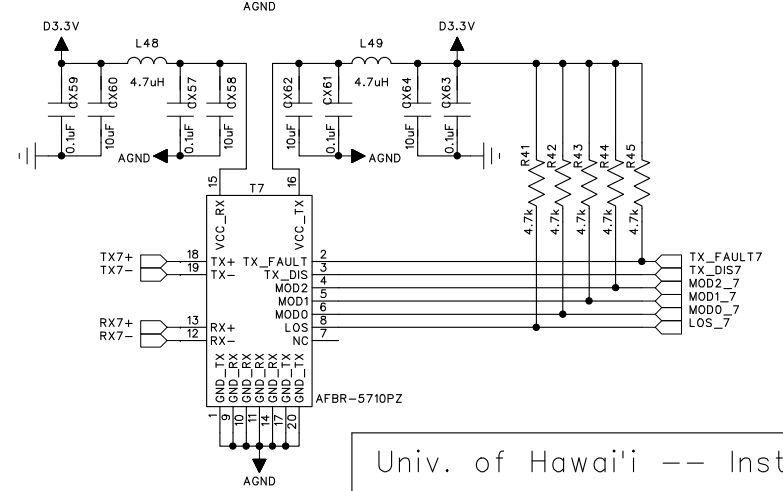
AGND

D3.3V

L48

4.7uH

CX59

CX60

CX57

CX58

0.1uF

10uF

0.1uF

10uF

AGND

D3.3V

L49

4.7uH

CX62

CX61

CX64

CX63

10uF

0.1uF

10uF

0.1uF

AGND

15

T7

16

VCC_RX

VCC_TX

R41

R42

R43

R44

R45

4.7k

4.7k

4.7k

4.7k

4.7k

TX7+

TX7-

18

19

TX+

TX-

TX_FAULT

TX_DIS

MOD2

MOD1

MOD0

LOS

NC

2

3

4

5

6

8

7

TX_FAULT7

TX_DIS7

MOD2_7

MOD1_7

MOD0_7

LOS_7

RX7+

RX7-

13

12

RX+

RX-

GND_TX

GND_RX

GND_RX

GND_RX

GND_RX

GND_TX

GND_TX

AFBR-5710PZ

1

9

10

11

14

17

20

AGND

Univ. of Hawai'i -- Inst